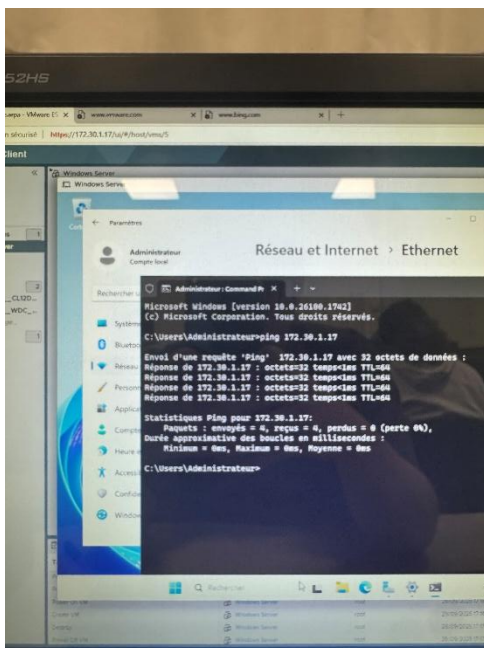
52HS

uapa - VMware ES × www.vmware.com × www.bing.com × +

n sécurisé | https://172.30.1.17/ui/#/host/vms/5

Client

Windows Server
Windows Server

Paramètres

Administrateur
Compte local

Réseau et Internet › Ethernet

Rechercher u

Système
Bluetoo
Réseau
Person
Applica
Compte
Heure
Accessi
Confide
Window

_CL12D...
_WDC_...

Administrateur : Command Pr × + ⌄

Microsoft Windows [version 10.0.26100.1742]
(c) Microsoft Corporation. Tous droits réservés.

C:\Users\Administrateur>ping 172.30.1.17

Envoi d'une requête 'Ping' 172.30.1.17 avec 32 octets de données :
Réponse de 172.30.1.17 : octets=32 temps<1ms TTL=64
Réponse de 172.30.1.17 : octets=32 temps<1ms TTL=64
Réponse de 172.30.1.17 : octets=32 temps<1ms TTL=64
Réponse de 172.30.1.17 : octets=32 temps<1ms TTL=64

Statistiques Ping pour 172.30.1.17:
Paquets : envoyés = 4, reçus = 4, perdus = 0 (perte 0%),
Durée approximative des boucles en millisecondes :
Minimum = 0ms, Maximum = 0ms, Moyenne = 0ms

C:\Users\Administrateur>

Rechercher

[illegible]